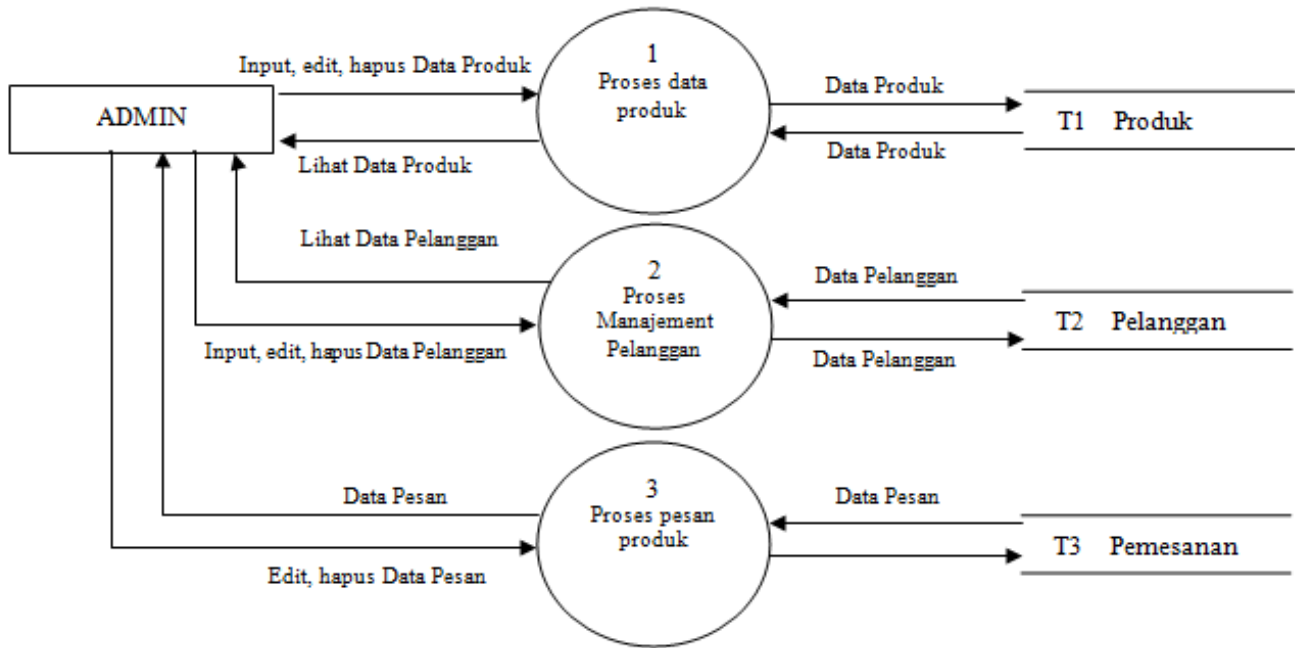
ADMIN

Input, edit, hapus Data Produk

Lihat Data Produk

1
Proses data produk

Data Produk

Data Produk

T1 Produk

Lihat Data Pelanggan

Input, edit, hapus Data Pelanggan

2
Proses Manajement Pelanggan

Data Pelanggan

Data Pelanggan

T2 Pelanggan

Data Pesan

Edit, hapus Data Pesan

3
Proses pesan produk

Data Pesan

T3 Pemesanan